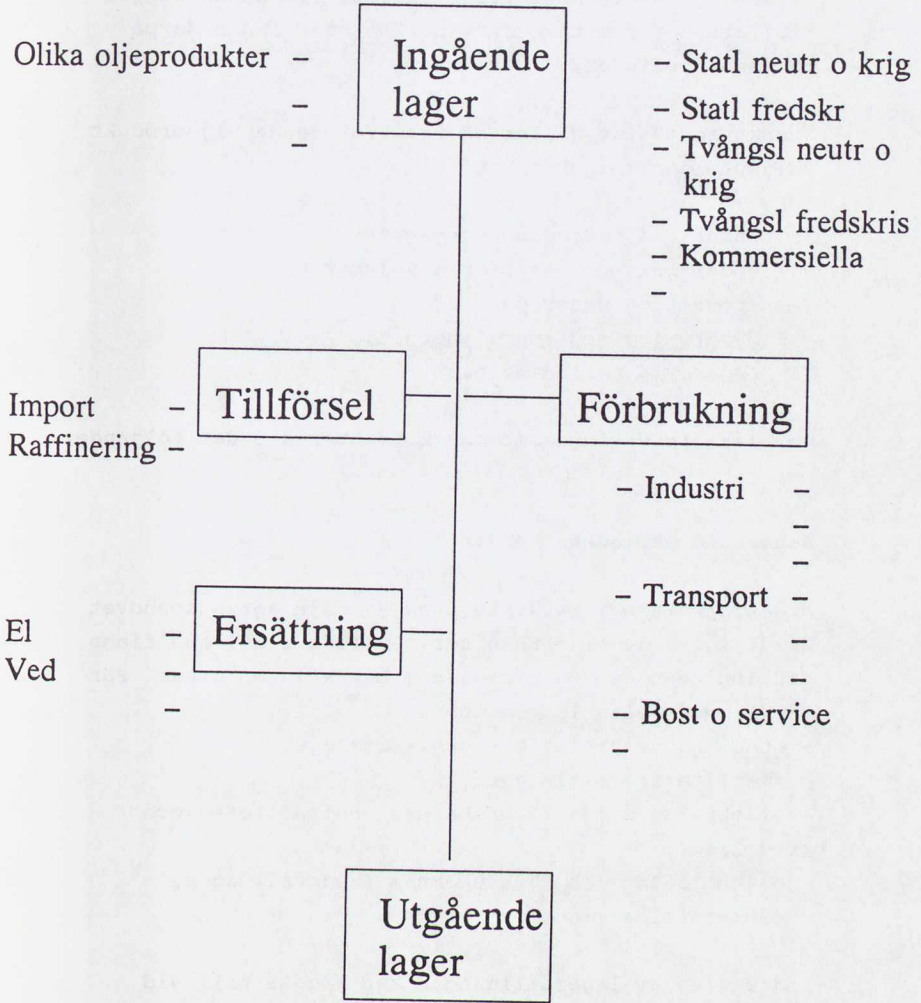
Olika oljeprodukter –
–
–

Ingående lager

– Statl neutr o krig
– Statl fredskr
– Tvångsl neutr o krig
– Tvångsl fredskris
– Kommersiella
–

Import –
Raffinering –

Tillförsel

Förbrukning

– Industri –
–
–
– Transport –
–
–
– Bost o service
–

El –
Ved –
–

Ersättning

Utgående lager